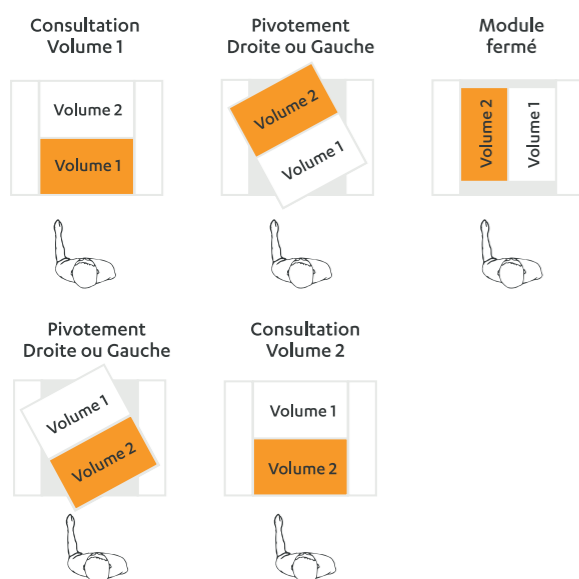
Consultation
Volume 1

Volume 2
Volume 1

Pivotement
Droite ou Gauche

Volume 2
Volume 1

Module
fermé

Volume 2
Volume 1

Pivotement
Droite ou Gauche

Volume 1
Volume 2

Consultation
Volume 2

Volume 1
Volume 2